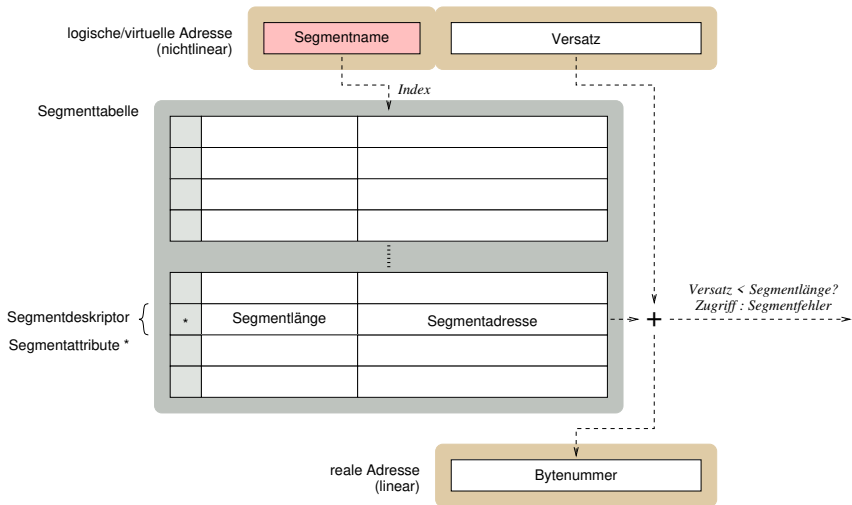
logische/virtuelle Adresse (nichtlinear)

Segmentname

Versatz

Index

Segmenttabelle

Segmentdeskriptor

Segmentattribute *

*

Segmentlänge

Segmentadresse

+

Versatz < Segmentlänge?
Zugriff : Segmentfehler

reale Adresse (linear)

Bytenummer